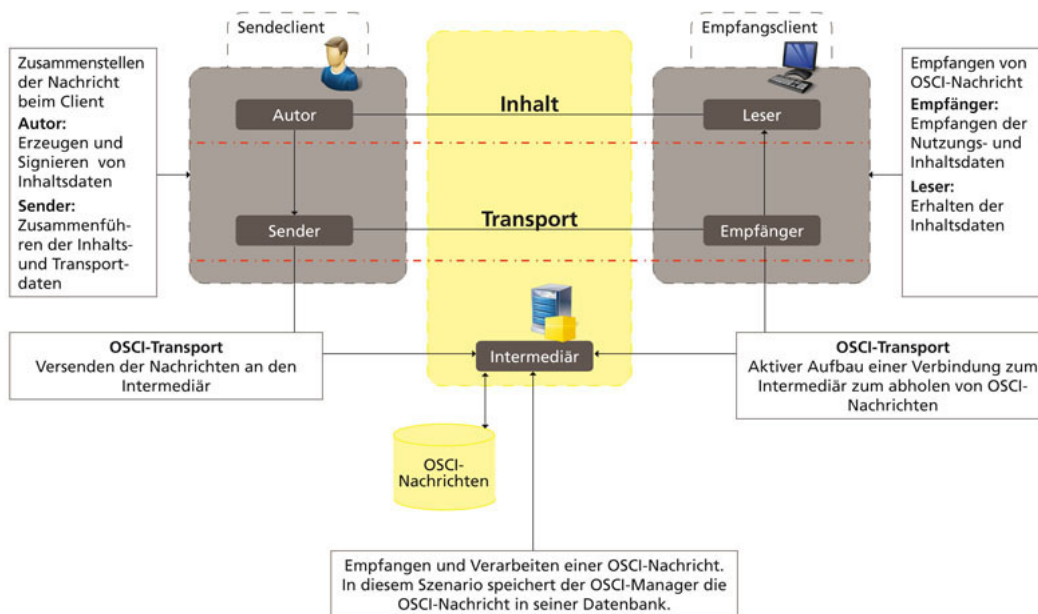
Sendeclient

Empfangsclient

Zusammenstellen der Nachricht beim Client
**Autor:** Erzeugen und Signieren von Inhaltsdaten
**Sender:** Zusammenführen der Inhalts- und Transportdaten

Autor

Inhalt

Leser

Empfangen von OSCI-Nachricht
**Empfänger:** Empfangen der Nutzungs- und Inhaltsdaten
**Leser:** Erhalten der Inhaltsdaten

Sender

Transport

Empfänger

**OSCI-Transport**
Versenden der Nachrichten an den Intermediär

Intermediär

**OSCI-Transport**
Aktiver Aufbau einer Verbindung zum Intermediär zum abholen von OSCI-Nachrichten

OSCI-Nachrichten

Empfangen und Verarbeiten einer OSCI-Nachricht. In diesem Szenario speichert der OSCI-Manager die OSCI-Nachricht in seiner Datenbank.